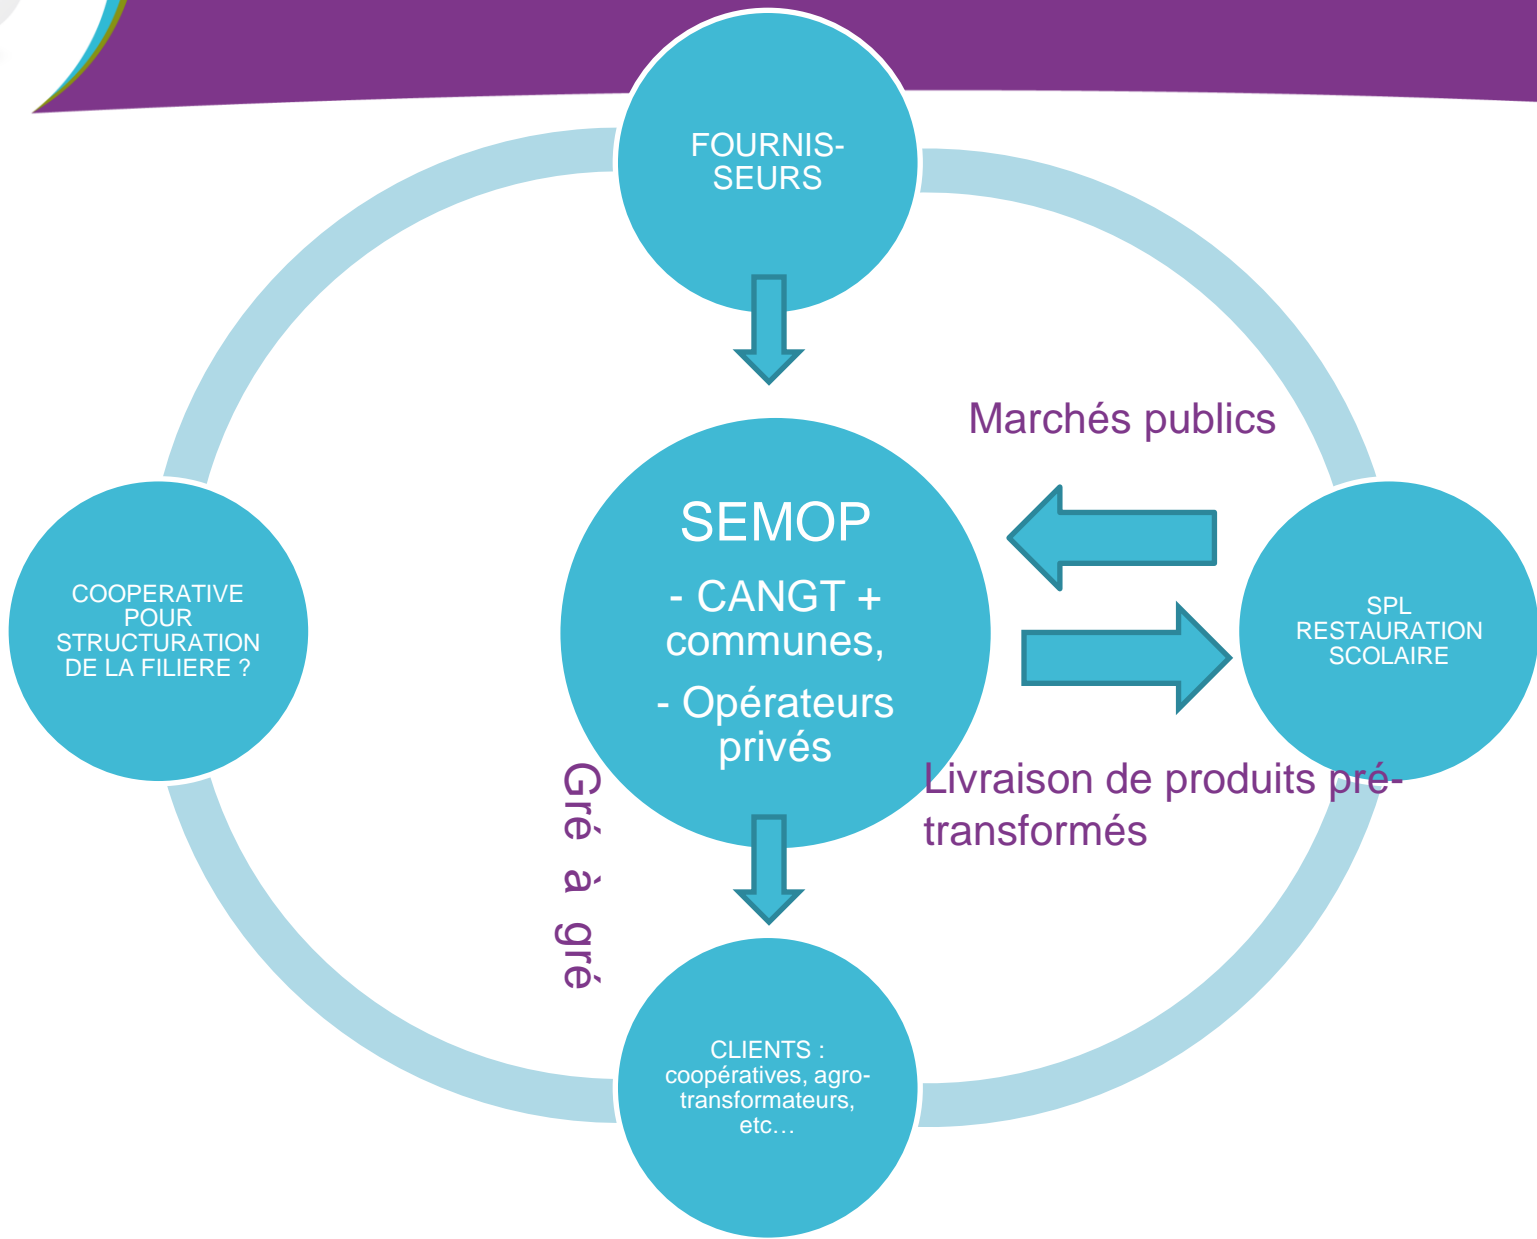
FOURNIS-SEURS

Marchés publics

SEMOP

- CANGT + communes,

- Opérateurs privés

COOPERATIVE POUR STRUCTURATION DE LA FILIERE ?

SPL RESTAURATION SCOLAIRE

Livraison de produits pré-transformés

Gré à gré

CLIENTS : coopératives, agro-transformateurs, etc…